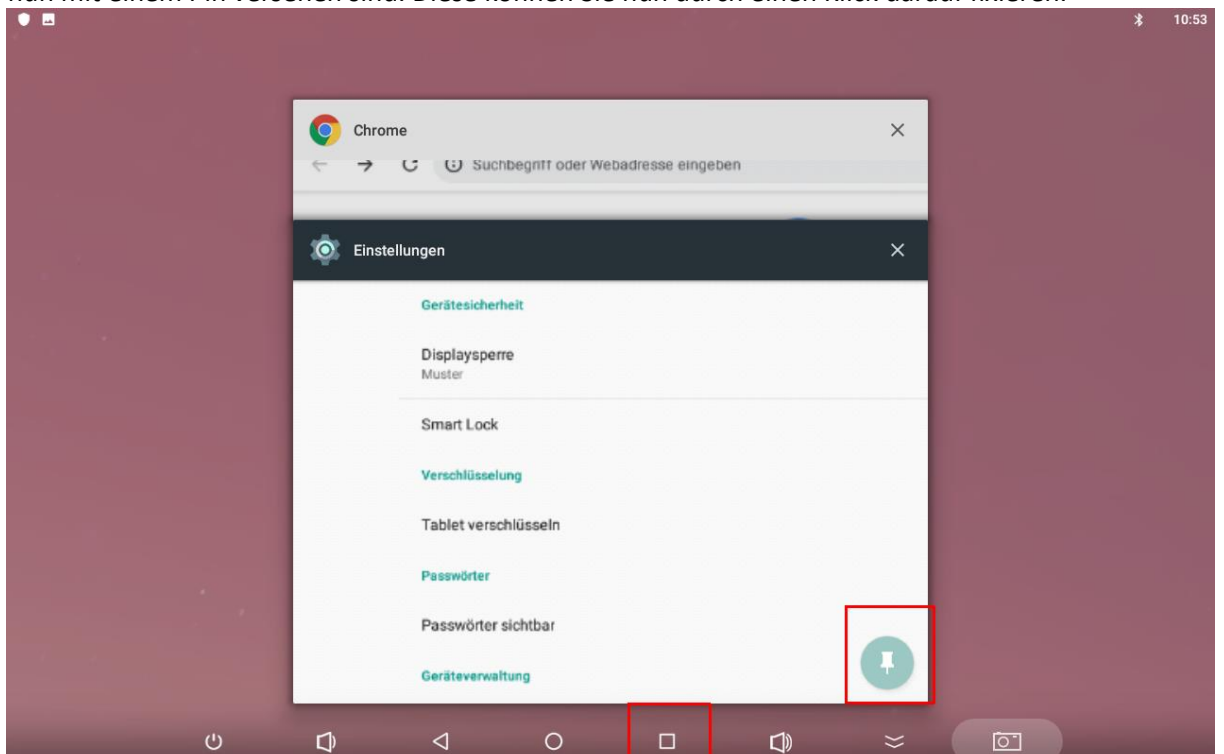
10:53

Chrome

Suchbegriff oder Webadresse eingeben

Einstellungen

Gerätesicherheit

Displaysperre
Muster

Smart Lock

Verschlüsselung

Tablet verschlüsseln

Passwörter

Passwörter sichtbar

Geräteverwaltung